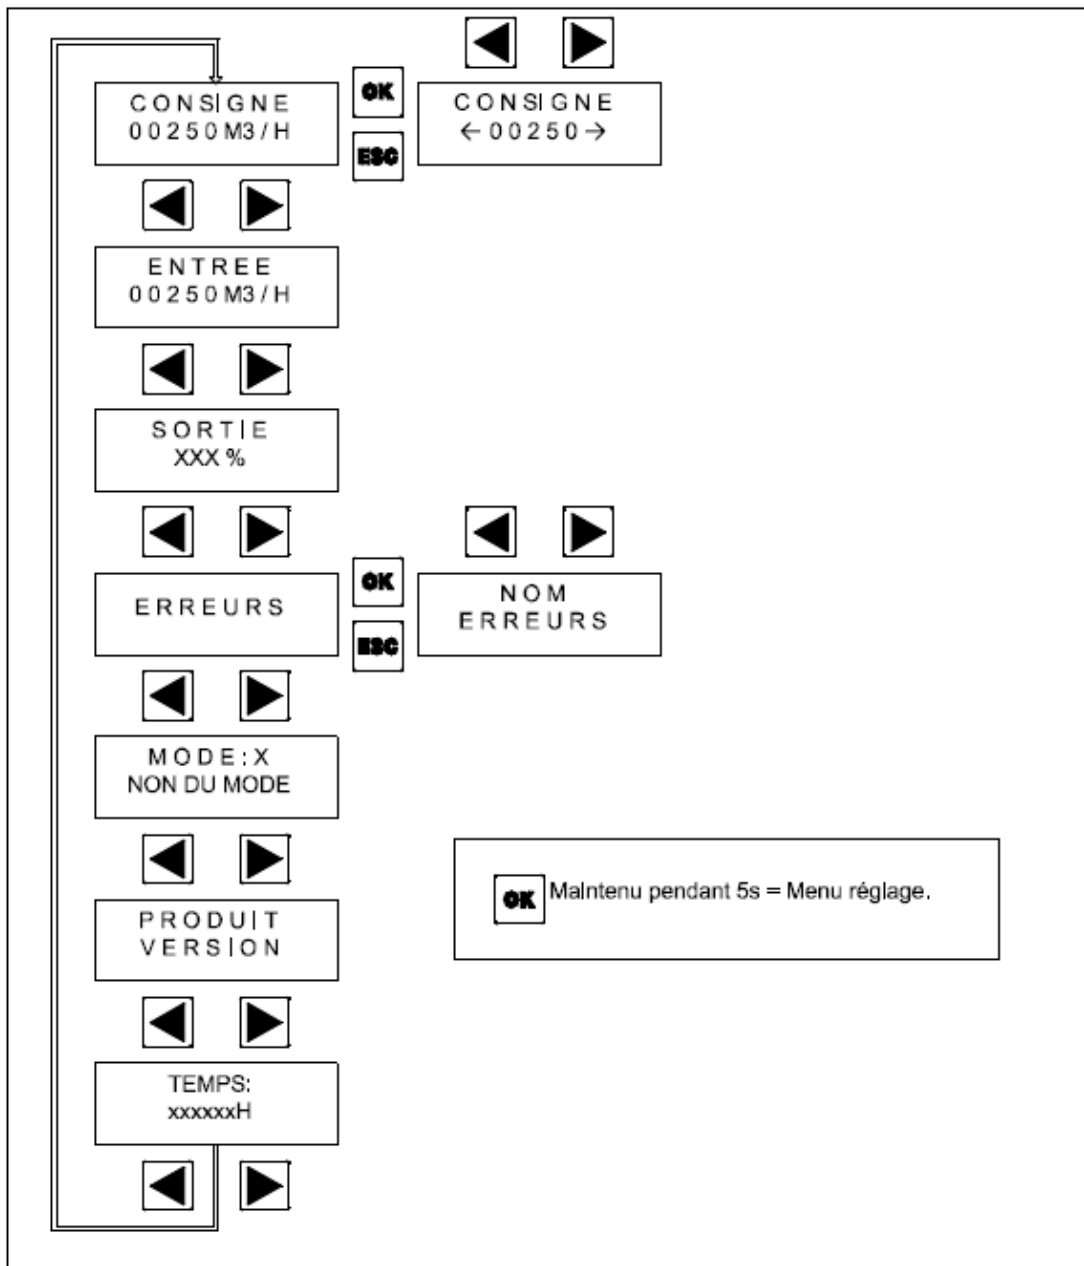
CONSIGNE
00250M3/H

OK

ESC

CONSIGNE
← 00250 →

ENTREE
00250M3/H

SORTIE
XXX %

ERREURS

OK

ESC

NOM
ERREURS

MODE:X
NON DU MODE

OK Maintenu pendant 5s = Menu réglage.

PRODUIT
VERSION

TEMPS:
xxxxxxH